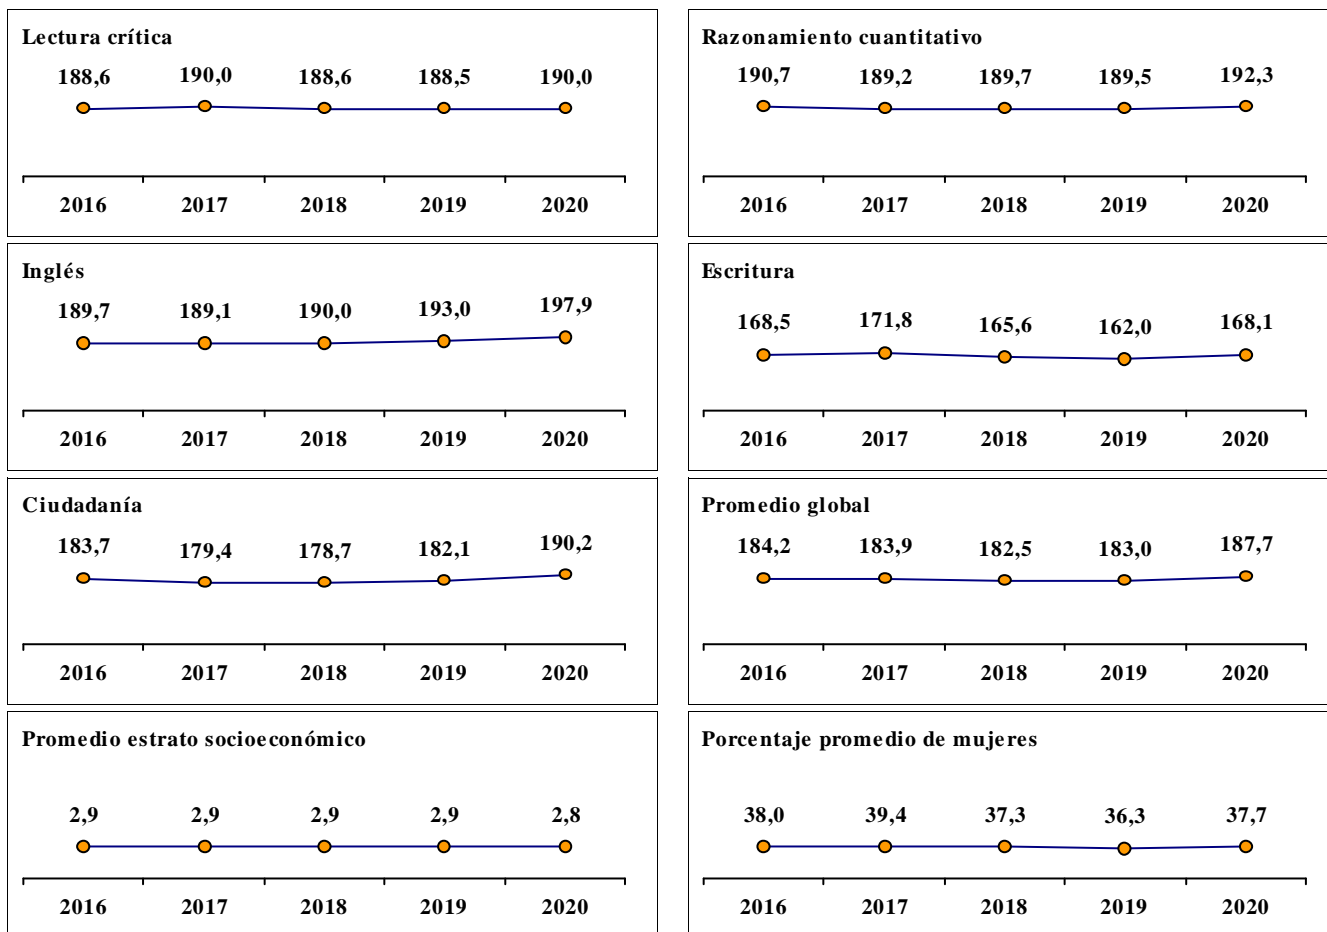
Lectura crítica

188,6 190,0 188,6 188,5 190,0

2016 2017 2018 2019 2020

Razonamiento cuantitativo

190,7 189,2 189,7 189,5 192,3

2016 2017 2018 2019 2020

Inglés

189,7 189,1 190,0 193,0 197,9

2016 2017 2018 2019 2020

Escritura

168,5 171,8 165,6 162,0 168,1

2016 2017 2018 2019 2020

Ciudadanía

183,7 179,4 178,7 182,1 190,2

2016 2017 2018 2019 2020

Promedio global

184,2 183,9 182,5 183,0 187,7

2016 2017 2018 2019 2020

Promedio estrato socioeconómico

2,9 2,9 2,9 2,9 2,8

2016 2017 2018 2019 2020

Porcentaje promedio de mujeres

38,0 39,4 37,3 36,3 37,7

2016 2017 2018 2019 2020